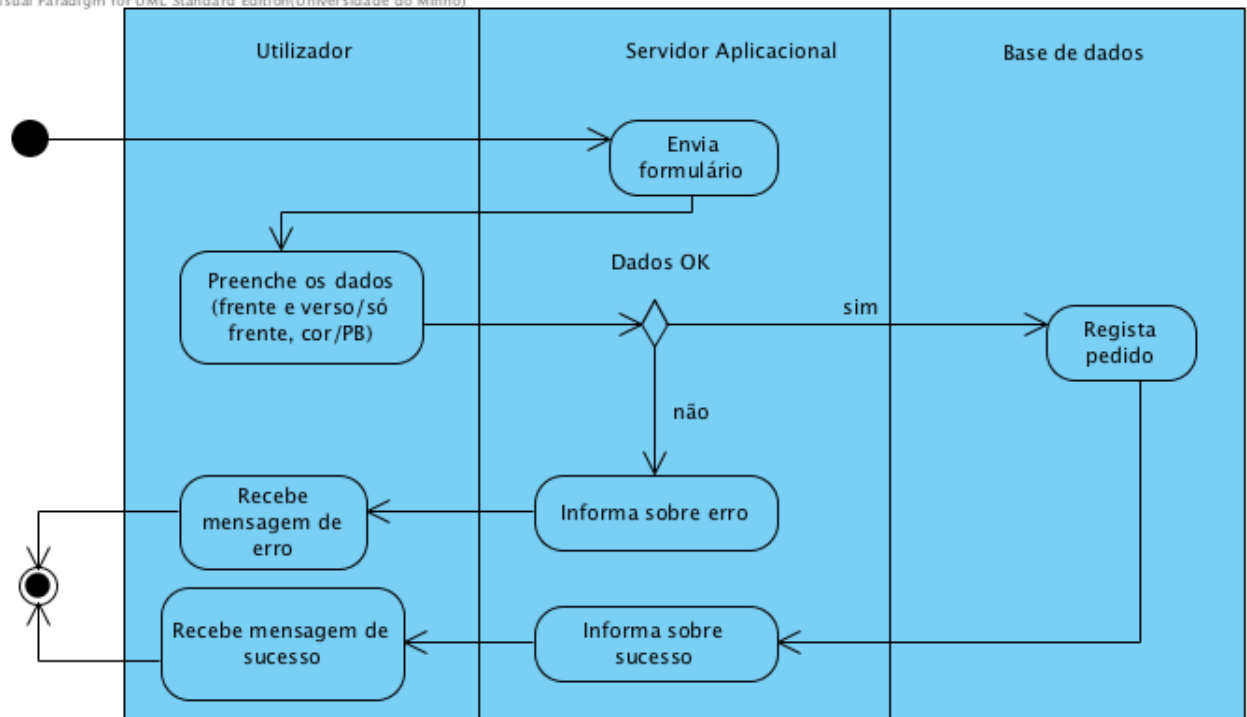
isual Paradigm for UML Standard Edition(Universidade do Minho)

Utilizador

Servidor Aplicacional

Base de dados

Envia formulário

Preenche os dados (frente e verso/só frente, cor/PB)

Dados OK

sim

Registra pedido

não

Recebe mensagem de erro

Informa sobre erro

Recebe mensagem de sucesso

Informa sobre sucesso